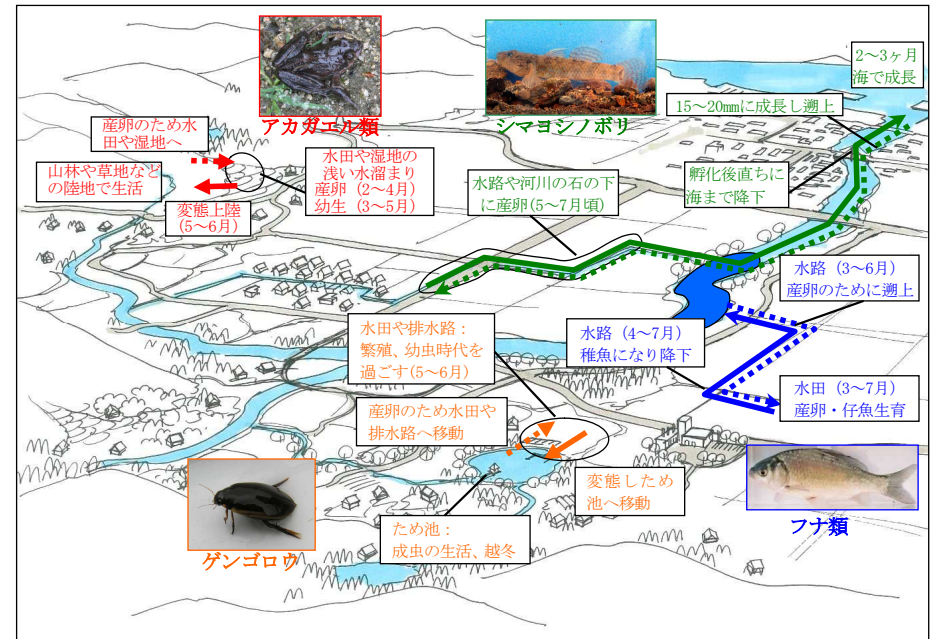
アカガエル類

シマヨシノボリ

2～3ヶ月
海で成長

15～20㎜に成長し遡上

産卵のため水田や湿地へ

山林や草地などの陸地で生活

水田や湿地の浅い水溜まり
産卵（2～4月）
幼生（3～5月）

変態上陸
（5～6月）

水路や河川の石の下に産卵（5～7月頃）

孵化後直ちに海まで降下

水路（3～6月）
産卵のために遡上

水田や排水路：
繁殖、幼虫時代を過ごす（5～6月）

水路（4～7月）
稚魚になり降下

水田（3～7月）
産卵・仔魚生育

産卵のため水田や排水路へ移動

変態したため池へ移動

ため池：
成虫の生活、越冬

ゲンゴロウ

フナ類